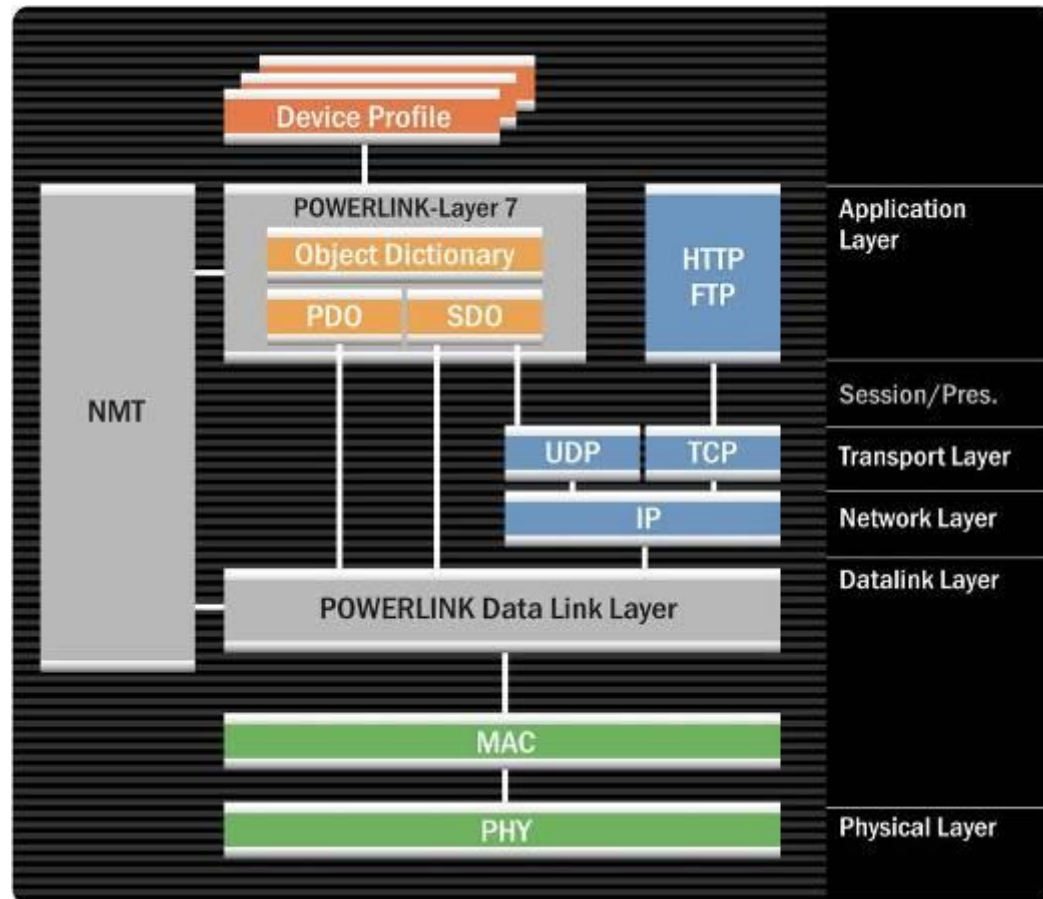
Device Profile

POWERLINK-Layer 7

Object Dictionary

PDO

SDO

HTTP
FTP

NMT

UDP

TCP

IP

POWERLINK Data Link Layer

MAC

PHY

Application Layer

Session/Pres.

Transport Layer

Network Layer

Datalink Layer

Physical Layer